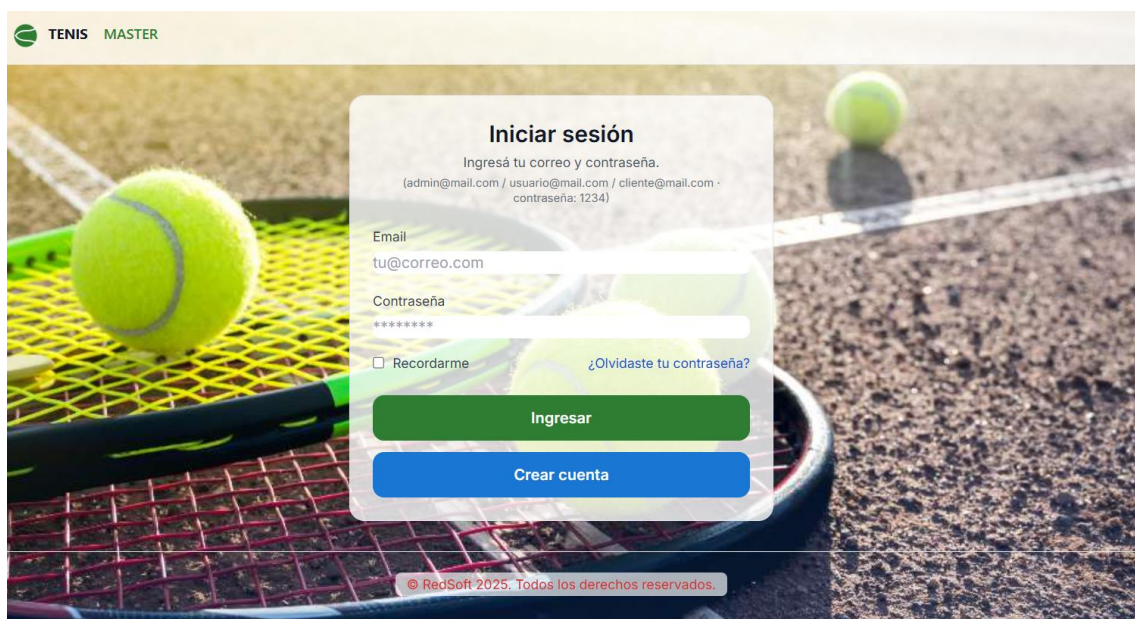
TENIS MASTER

Iniciar sesión

Ingresá tu correo y contraseña.

(admin@mail.com / usuario@mail.com / cliente@mail.com · contraseña: 1234)

Email

tu@correo.com

Contraseña

********

Recordarme

¿Olvidaste tu contraseña?

Ingresar

Crear cuenta

© RedSoft 2025. Todos los derechos reservados.